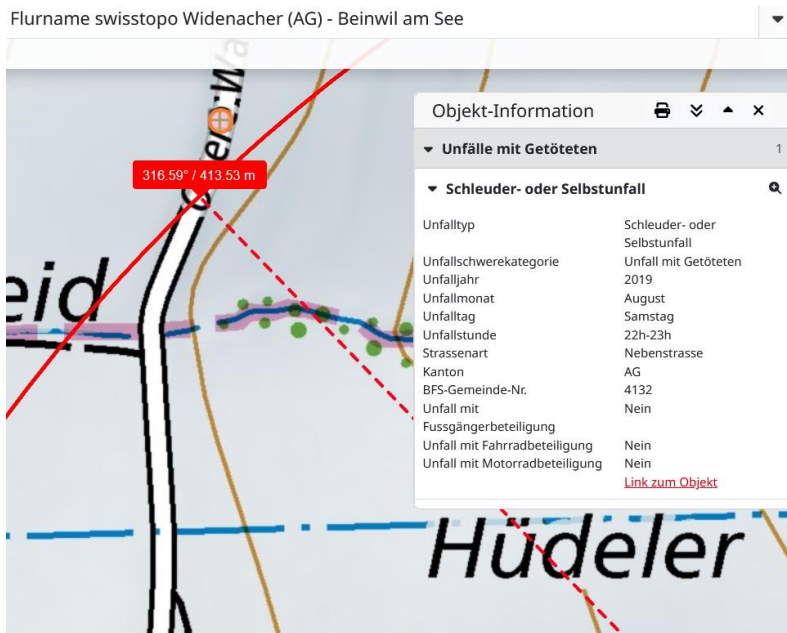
Flurname swisstopo Widenacher (AG) - Beinwil am See

316.59° / 413.53 m

eid

Hüdeler

Objekt-Information

Unfälle mit Getöteten 1

Schleuder- oder Selbstunfall

| | |
|---|---|
| Unfalltyp | Schleuder- oder Selbstunfall |
| Unfallschwerekategorie | Unfall mit Getöteten |
| Unfalljahr | 2019 |
| Unfallmonat | August |
| Unfalltag | Samstag |
| Unfallstunde | 22h-23h |
| Strassenart | Nebenstrasse |
| Kanton | AG |
| BFS-Gemeinde-Nr. | 4132 |
| Unfall mit Fussgängerbeteiligung | Nein |
| Unfall mit Fahrradbeteiligung | Nein |
| Unfall mit Motorradbeteiligung | Nein |

Link zum Objekt